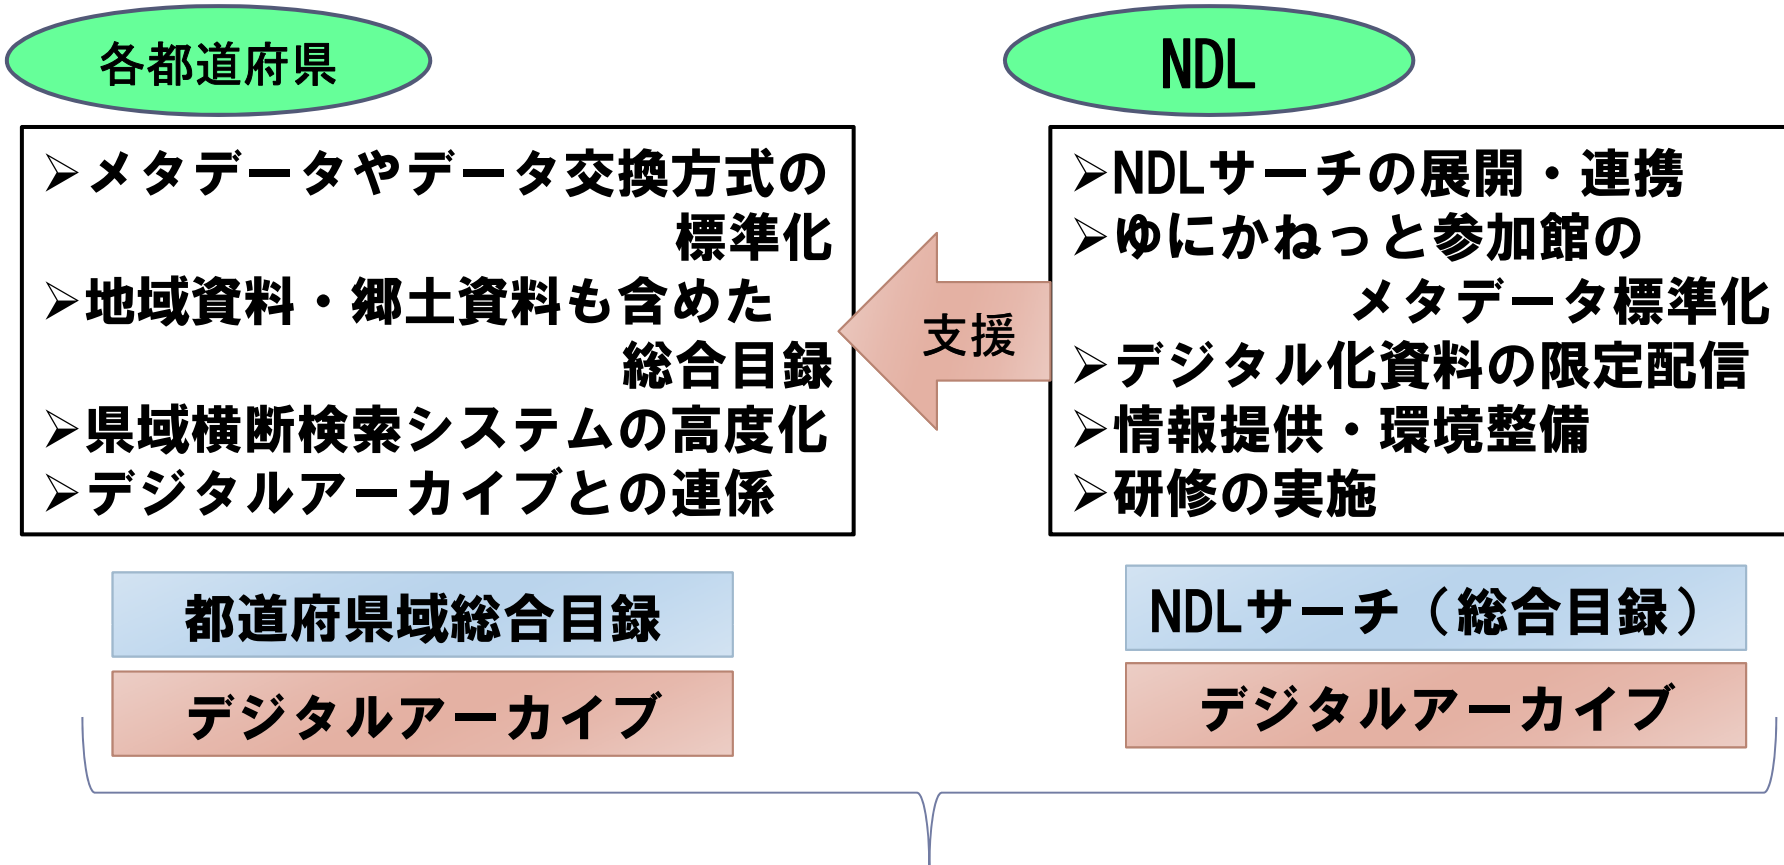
各都道府県

➢メタデータやデータ交換方式の標準化
➢地域資料・郷土資料も含めた総合目録
➢県域横断検索システムの高度化
➢デジタルアーカイブとの連係

支援

NDL

➢NDLサーチの展開・連携
➢ゆにかねっと参加館のメタデータ標準化
➢デジタル化資料の限定配信
➢情報提供・環境整備
➢研修の実施

都道府県域総合目録

デジタルアーカイブ

NDLサーチ（総合目録）

デジタルアーカイブ